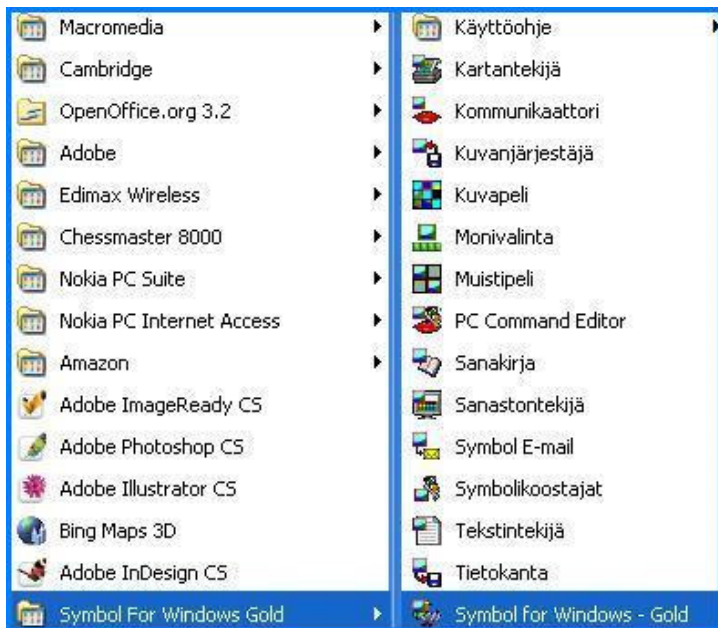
Macromedia
Cambridge
OpenOffice.org 3.2
Adobe
Edimax Wireless
Chessmaster 8000
Nokia PC Suite
Nokia PC Internet Access
Amazon
Adobe ImageReady CS
Adobe Photoshop CS
Adobe Illustrator CS
Bing Maps 3D
Adobe InDesign CS
Symbol For Windows Gold

Käyttöohje
Kartantekijä
Kommunikaattori
Kuvanjärjestäjä
Kuvapeli
Monivalinta
Muistipeli
PC Command Editor
Sanakirja
Sanastontekijä
Symbol E-mail
Symbolikoostajat
Tekstintekijä
Tietokanta
Symbol for Windows - Gold